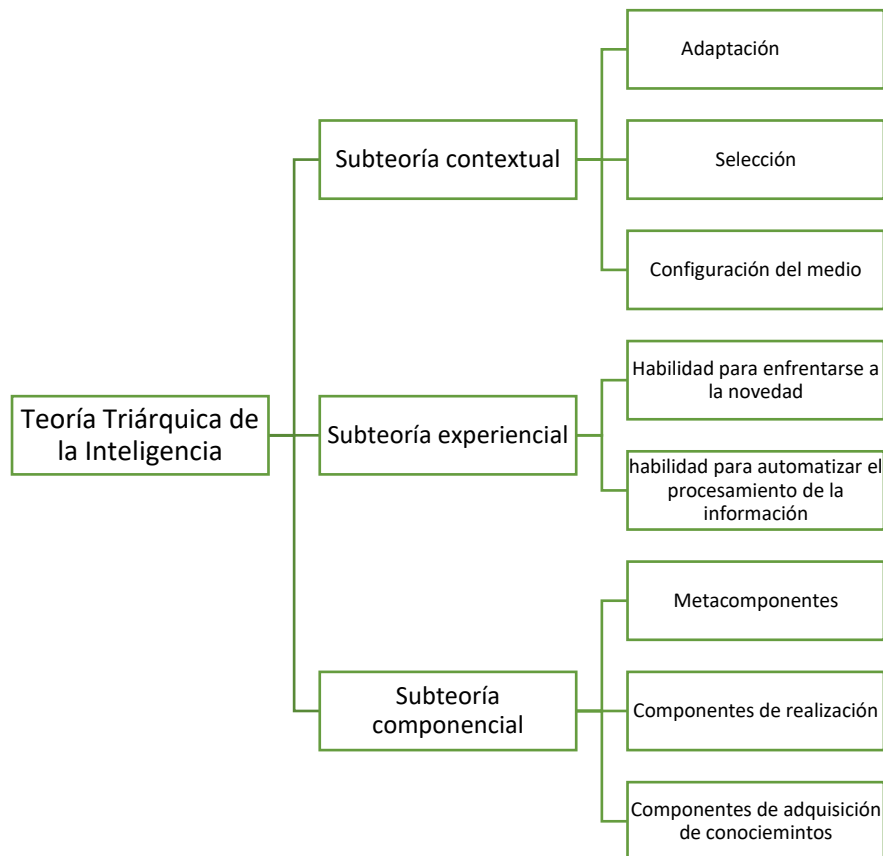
Teoría Triárquica de la Inteligencia

Subteoría contextual

Adaptación

Selección

Configuración del medio

Subteoría experiencial

Habilidad para enfrentarse a la novedad

habilidad para automatizar el procesamiento de la información

Subteoría componencial

Metacomponentes

Componentes de realización

Componentes de adquisición de conociemintos